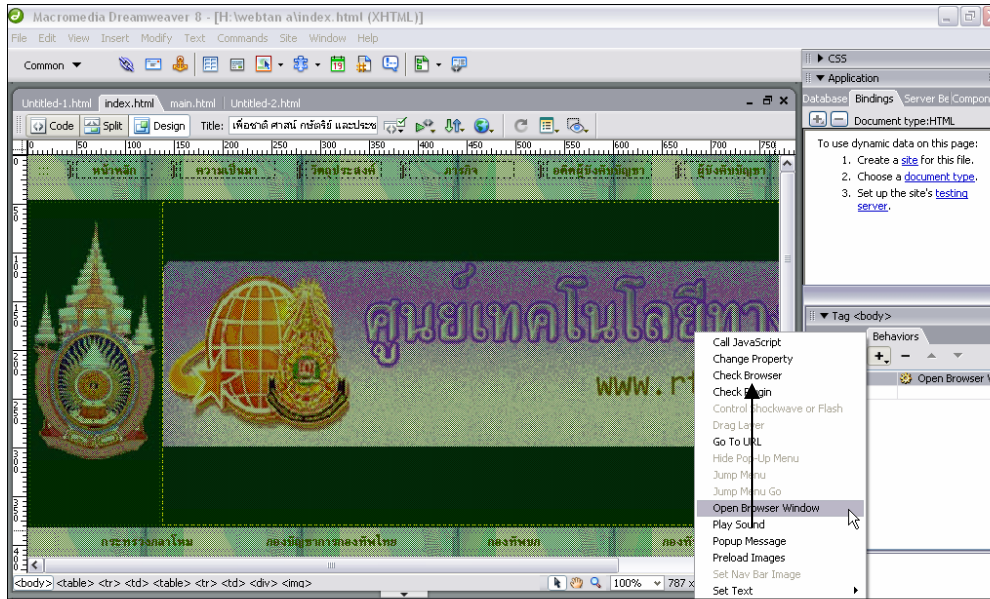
Macromedia Dreamweaver 8 - [H:\webtan a\index.html (XHTML)]

File Edit View Insert Modify Text Commands Site Window Help

Common

Untitled-1.html index.html main.html Untitled-2.html

Code Split Design Title: เพื่อชาติ ศาสน์ กษัตริย์ และประช

หน้าหลัก ความเป็นมา วัตถุประสงค์ ภารกิจ อดีตผู้บังคับบัญชา ผู้บังคับบัญชา

ศูนย์เทคโนโลยีทา

www.rt

กระทรวงกลาโหม กองบัญชาการกองทัพไทย กองทัพบก กองทั

<body> <table> <tr> <td> <table> <tr> <td> <div> <img>

100% 787 x

CSS

Application

Database Bindings Server Be Compon

Document type:HTML

To use dynamic data on this page:
1. Create a site for this file.
2. Choose a document type.
3. Set up the site's testing server.

Tag <body>

Behaviors

Open Browser W

Call JavaScript
Change Property
Check Browser
Check Plugin
Control Shockwave or Flash
Drag Layer
Go To URL
Hide Pop-Up Menu
Jump Menu
Jump Menu Go
Open Browser Window
Play Sound
Popup Message
Preload Images
Set Nav Bar Image
Set Text